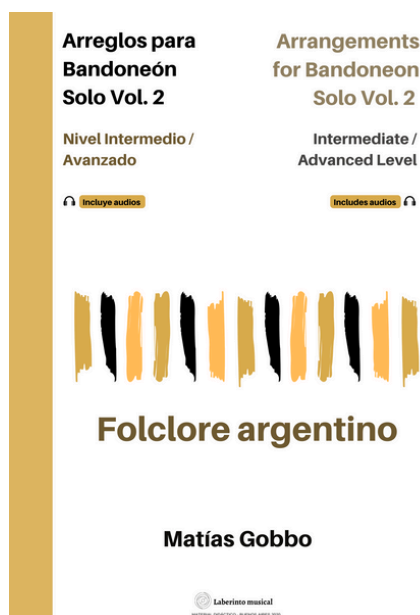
Arreglos para Bandoneón Solo Vol. 2

Nivel Intermedio / Avanzado

Incluye audios

Arrangements for Bandoneon Solo Vol. 2

Intermediate / Advanced Level

Includes audios

Folclore argentino

Matías Gobbo

Laberinto musical

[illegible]